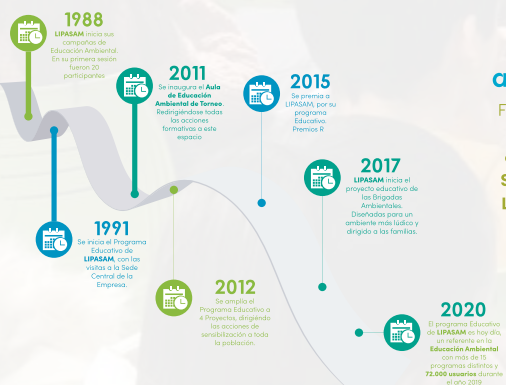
1988

LIPASAM inicia sus campañas de Educación Ambiental. En su primera sesión fueron 20 participantes

2011

Se inaugura el Aula de Educación Ambiental de Torneo. Redirigiéndose todas las acciones formativas a este espacio.

2015

Se premia a LIPASAM, por su programa Educativo Premios R

2017

LIPASAM inicia el proyecto educativo de las Brigadas Ambientales. Diseñadas para un ambiente más lúdico y dirigido a las familias.

1991

Se inicia el Programa Educativo de LIPASAM, con las visitas a la Sede Central de la Empresa.

2012

Se amplía el Programa Educativo a 4 Proyectos, dirigiendo las acciones de sensibilización a toda la población.

2020

El programa Educativo de LIPASAM es hoy día, un referente en la Educación Ambiental con más de 15 programas distintos y 72.000 usuarios durante el año 2019

a
F
S
L